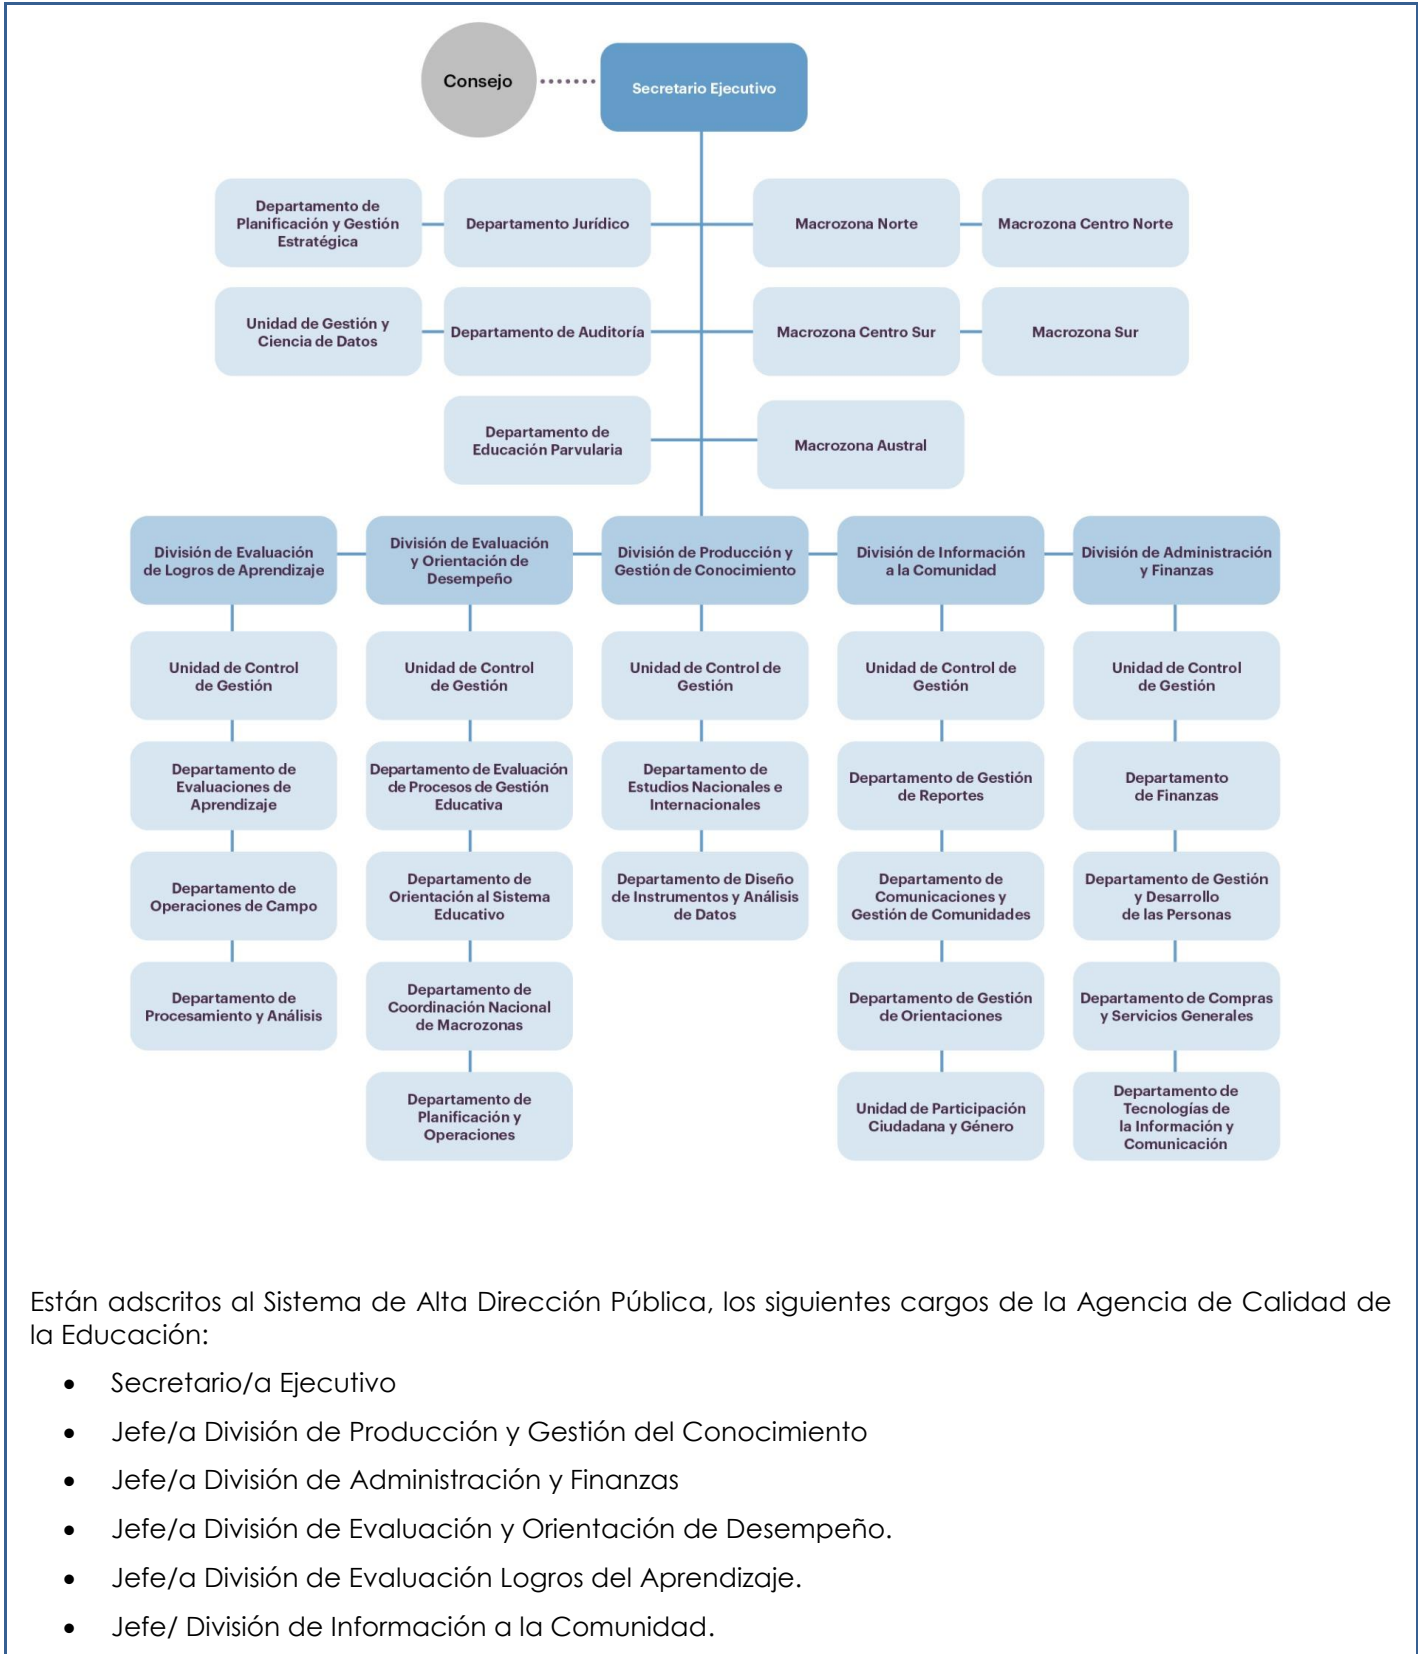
Consejo

Secretario Ejecutivo

Departamento de Planificación y Gestión Estratégica

Departamento Jurídico

Macrozona Norte

Macrozona Centro Norte

Unidad de Gestión y Ciencia de Datos

Departamento de Auditoría

Macrozona Centro Sur

Macrozona Sur

Departamento de Educación Parvularia

Macrozona Austral

División de Evaluación de Logros de Aprendizaje

Unidad de Control de Gestión

Departamento de Evaluaciones de Aprendizaje

Departamento de Operaciones de Campo

Departamento de Procesamiento y Análisis

División de Evaluación y Orientación de Desempeño

Unidad de Control de Gestión

Departamento de Evaluación de Procesos de Gestión Educativa

Departamento de Orientación al Sistema Educativo

Departamento de Coordinación Nacional de Macrozonas

Departamento de Planificación y Operaciones

División de Producción y Gestión de Conocimiento

Unidad de Control de Gestión

Departamento de Estudios Nacionales e Internacionales

Departamento de Diseño de Instrumentos y Análisis de Datos

División de Información a la Comunidad

Unidad de Control de Gestión

Departamento de Gestión de Reportes

Departamento de Comunicaciones y Gestión de Comunidades

Departamento de Gestión de Orientaciones

Unidad de Participación Ciudadana y Género

División de Administración y Finanzas

Unidad de Control de Gestión

Departamento de Finanzas

Departamento de Gestión y Desarrollo de las Personas

Departamento de Compras y Servicios Generales

Departamento de Tecnologías de la Información y Comunicación

Están adscritos al Sistema de Alta Dirección Pública, los siguientes cargos de la Agencia de Calidad de la Educación:

- Secretario/a Ejecutivo
- Jefe/a División de Producción y Gestión del Conocimiento
- Jefe/a División de Administración y Finanzas
- Jefe/a División de Evaluación y Orientación de Desempeño.
- Jefe/a División de Evaluación Logros del Aprendizaje.
- Jefe/ División de Información a la Comunidad.